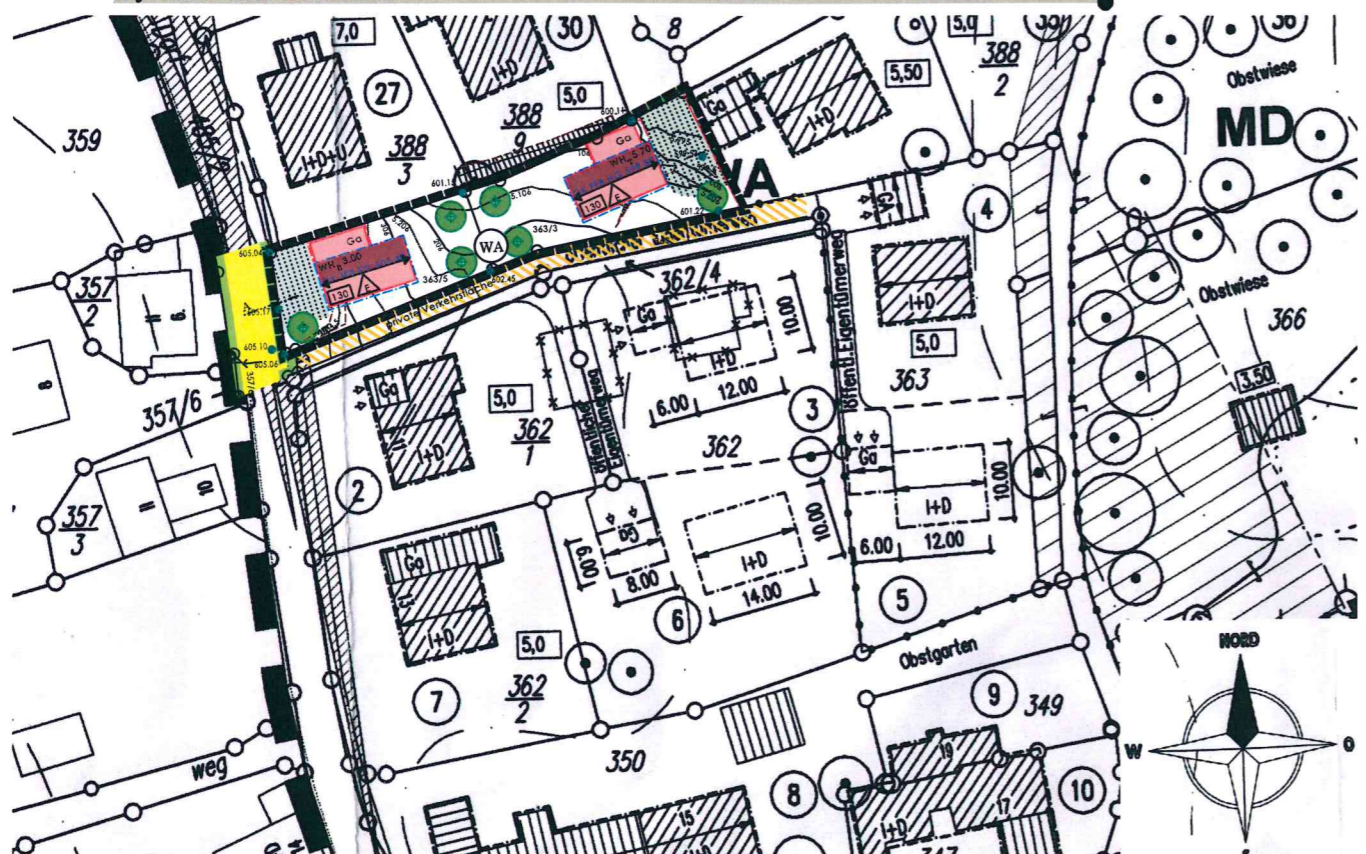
7,0
30
8
5,0
36
388
2
Obstwiese
MD
359
27
I+D+U
388
3
388
9
5,0
Ga
Ga
I+D
5,50
WA
WA
Ga
130
130
WA
4
357
2
362/4
Ga
I+D
10.00
öffentl.Eigentümerweg
I+D
5,0
366
Obstwiese
private Verkehrsfläche
363
3,50
357/6
Ga
I+D
5,0
362
1
öffentlicher Eigentümerweg
6.00
12.00
3
362
Ga
I+D
10.00
2
357
3
Ga
I+D
6.00
8.00
6
I+D
14.00
10.00
6.00
12.00
5
5,0
7
362
2
Obstgarten
9
349
NORD
W
O
weg
350
8
I+D
10
15
19
17